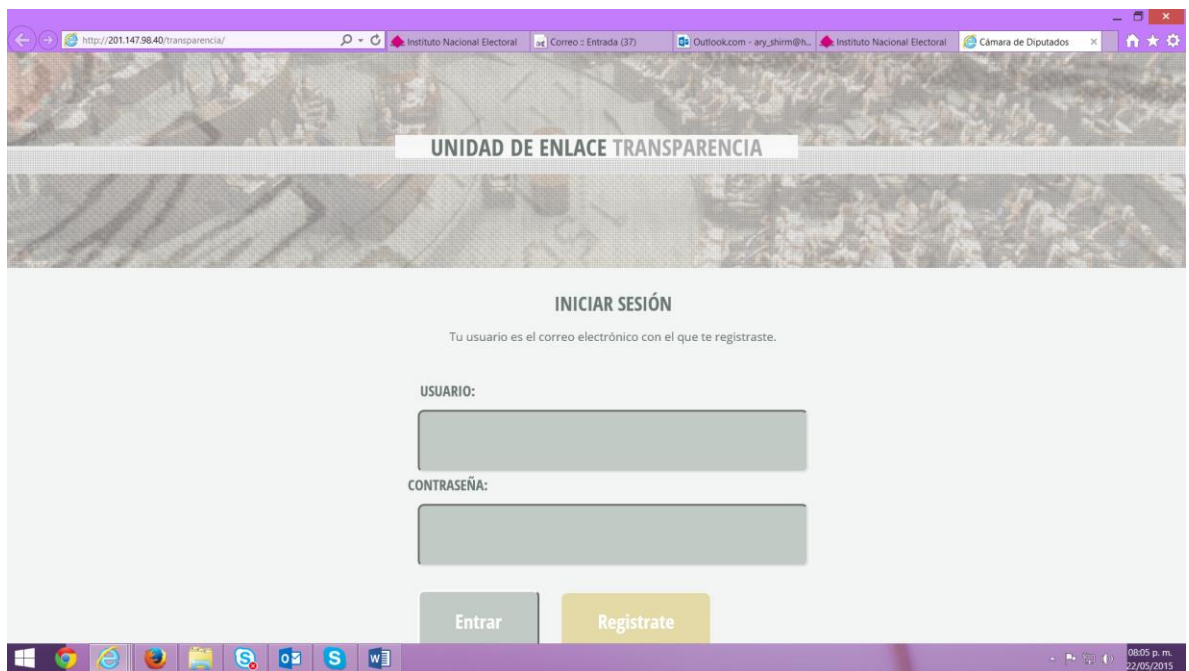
http://201.147.98.40/transparencia/

Instituto Nacional Electoral

Correo :: Entrada (37)

Outlook.com - ary_shirm@h...

Instituto Nacional Electoral

Cámara de Diputados

UNIDAD DE ENLACE TRANSPARENCIA

INICIAR SESIÓN

Tu usuario es el correo electrónico con el que te registraste.

USUARIO:

CONTRASEÑA:

Entrar

Registrate

08:05 p. m.
22/05/2015